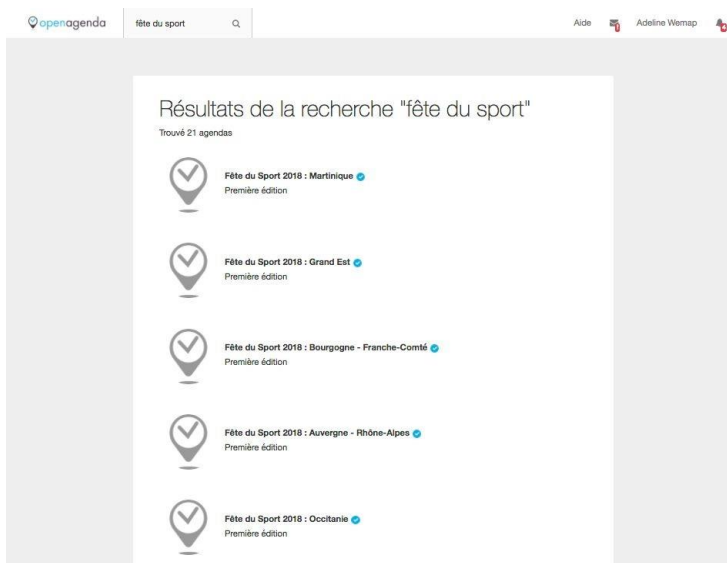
openagenda

fête du sport

Aide

Adeline Wemap

Résultats de la recherche "fête du sport"

Trouvé 21 agendas

Fête du Sport 2018 : Martinique
Première édition

Fête du Sport 2018 : Grand Est
Première édition

Fête du Sport 2018 : Bourgogne - Franche-Comté
Première édition

Fête du Sport 2018 : Auvergne - Rhône-Alpes
Première édition

Fête du Sport 2018 : Occitanie
Première édition